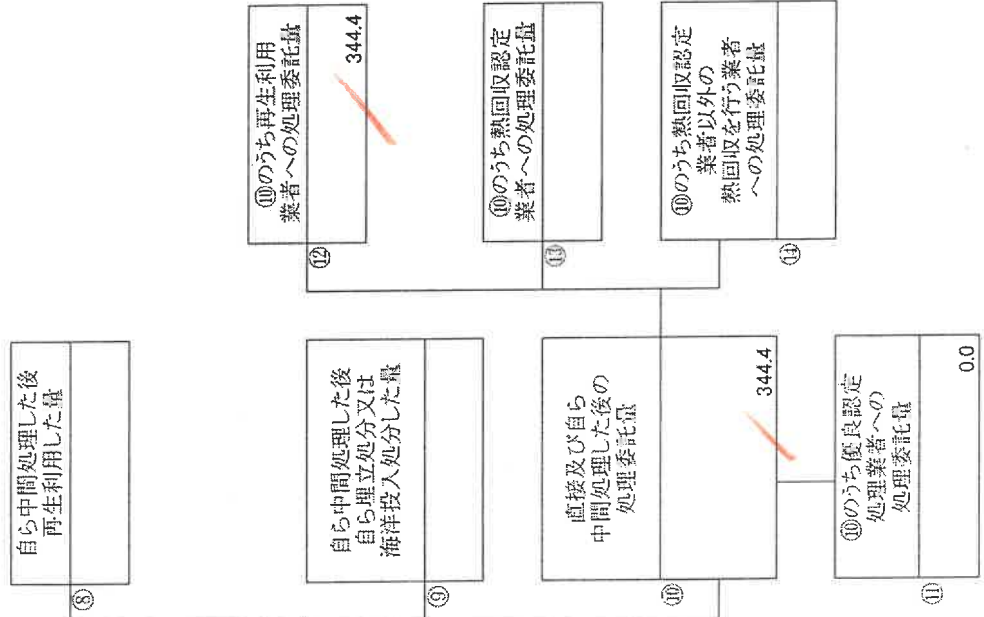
⑧
自ら中間処理した後再生利用した量

⑨
自ら中間処理した後自ら埋立処分又は海洋投入処分した量

⑩
直接及び自ら中間処理した後の処理委託量
344.4

⑪
⑩のうち優良認定処理業者への処理委託量
0.0

⑫
⑩のうち再生利用業者への処理委託量
344.4

⑬
⑩のうち熱回収認定業者への処理委託量

⑭
⑩のうち熱回収認定業者以外の熱回収を行う業者への処理委託量